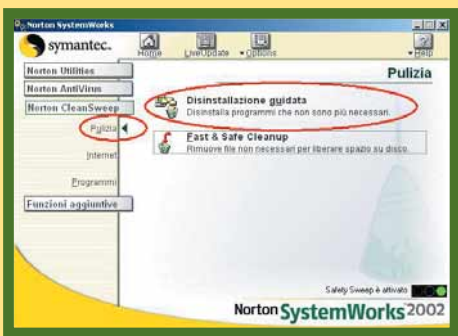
Norton SystemWorks

symantec.

Home LiveUpdate Options Help

Norton Utilities
Norton AntiVirus
Norton CleanSweep

Pulizia

Internet

Programmi

Funzioni aggiuntive

Pulizia

Disinstallazione guidata
Disinstalla programmi che non sono più necessari.

Fast & Safe Cleanup
Rimuove file non necessari per liberare spazio su disco.

Safety Sweep è attivato

Norton SystemWorks 2002